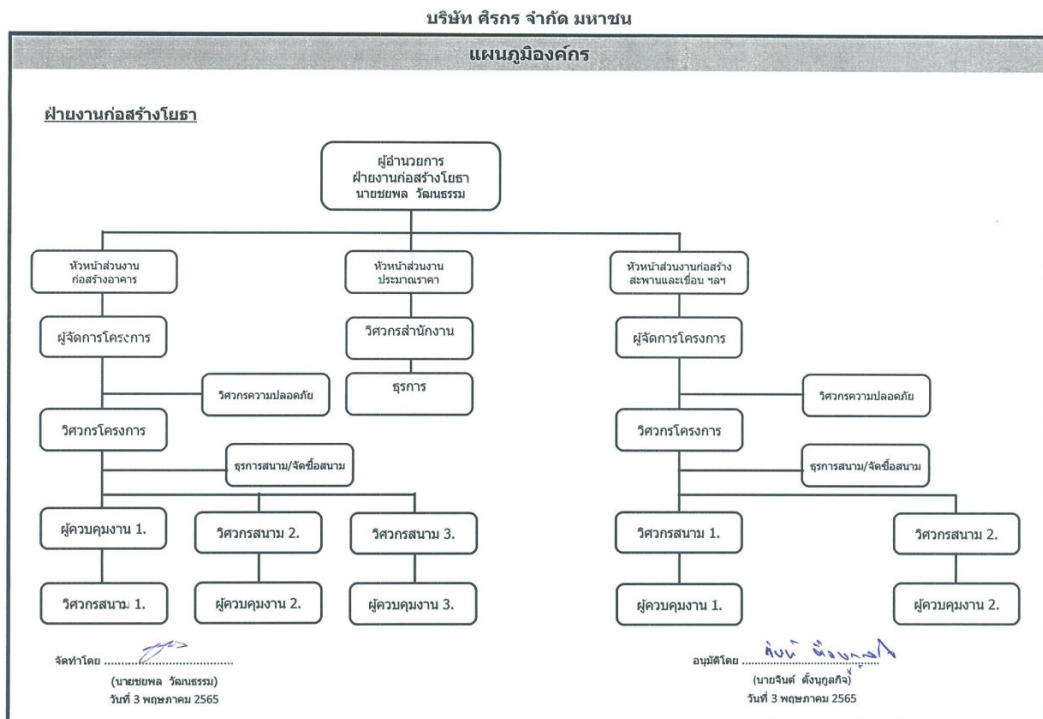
บริษัท ศิรกร จำกัด มหาชน

แผนภูมิองค์กร

ฝ่ายงานก่อสร้างโยธา

ผู้อำนวยการ
ฝ่ายงานก่อสร้างโยธา
นายชยพล วัฒนธรรม

หัวหน้าส่วนงาน
ก่อสร้างอาคาร

ผู้จัดการโครงการ

วิศวกรความปลอดภัย

วิศวกรโครงการ

ธุรการสนาม/จัดซื้อสนาม

ผู้ควบคุมงาน 1.

วิศวกรสนาม 1.

วิศวกรสนาม 2.

ผู้ควบคุมงาน 2.

วิศวกรสนาม 3.

ผู้ควบคุมงาน 3.

หัวหน้าส่วนงาน
ประมาณราคา

วิศวกรสำนักงาน

ธุรการ

หัวหน้าส่วนงานก่อสร้าง
สะพานและเขื่อน ฯลฯ

ผู้จัดการโครงการ

วิศวกรความปลอดภัย

วิศวกรโครงการ

ธุรการสนาม/จัดซื้อสนาม

วิศวกรสนาม 1.

ผู้ควบคุมงาน 1.

วิศวกรสนาม 2.

ผู้ควบคุมงาน 2.

จัดทำโดย ..........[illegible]..........
(นายชยพล วัฒนธรรม)
วันที่ 3 พฤษภาคม 2565

อนุมัติโดย ..........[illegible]..........
(นายจินต์ ตั้งมูลกิจ)
วันที่ 3 พฤษภาคม 2565